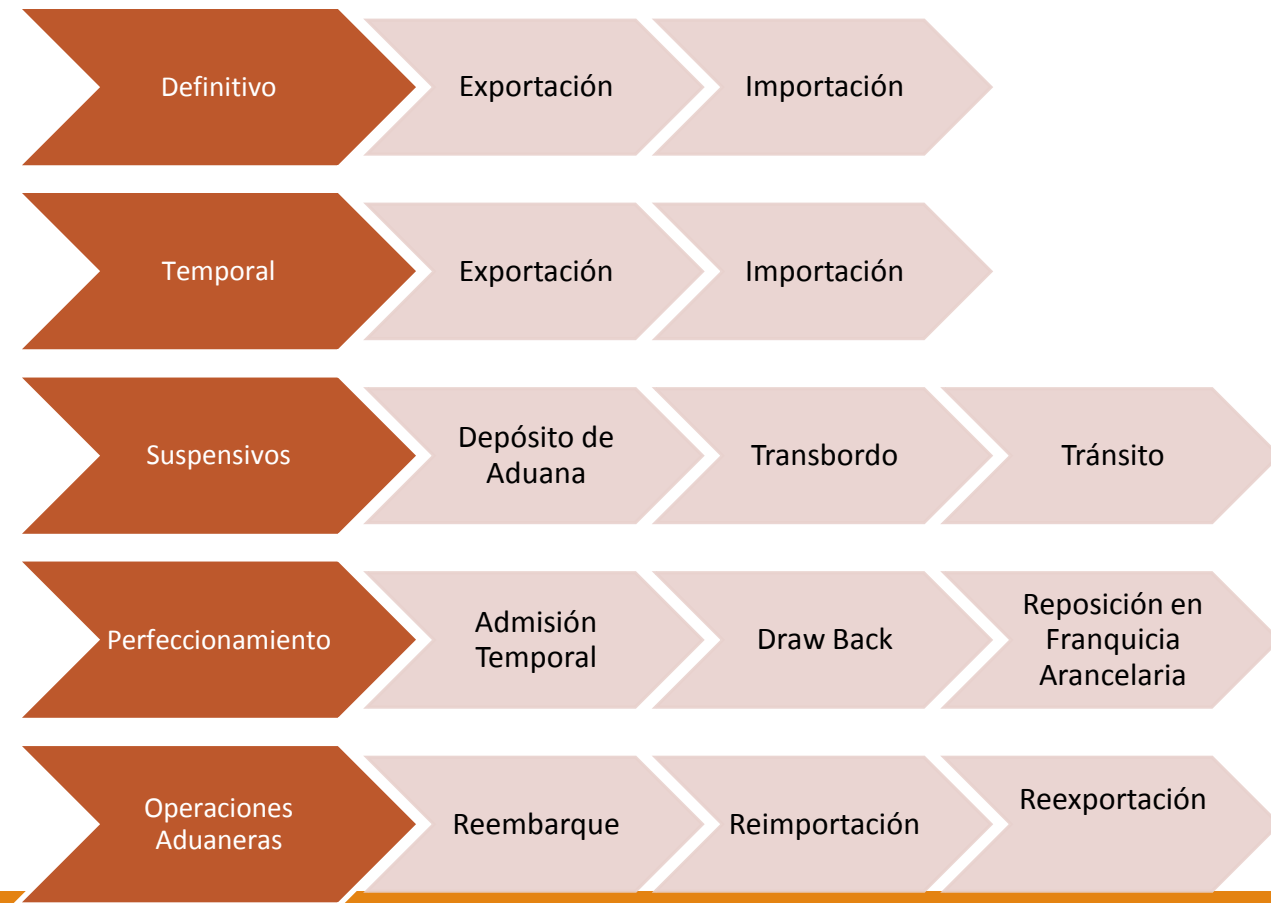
Definitivo
Exportación
Importación

Temporal
Exportación
Importación

Suspensivos
Depósito de Aduana
Transbordo
Tránsito

Perfeccionamiento
Admisión Temporal
Draw Back
Reposición en Franquicia Arancelaria

Operaciones Aduaneras
Reembarque
Reimportación
Reexportación